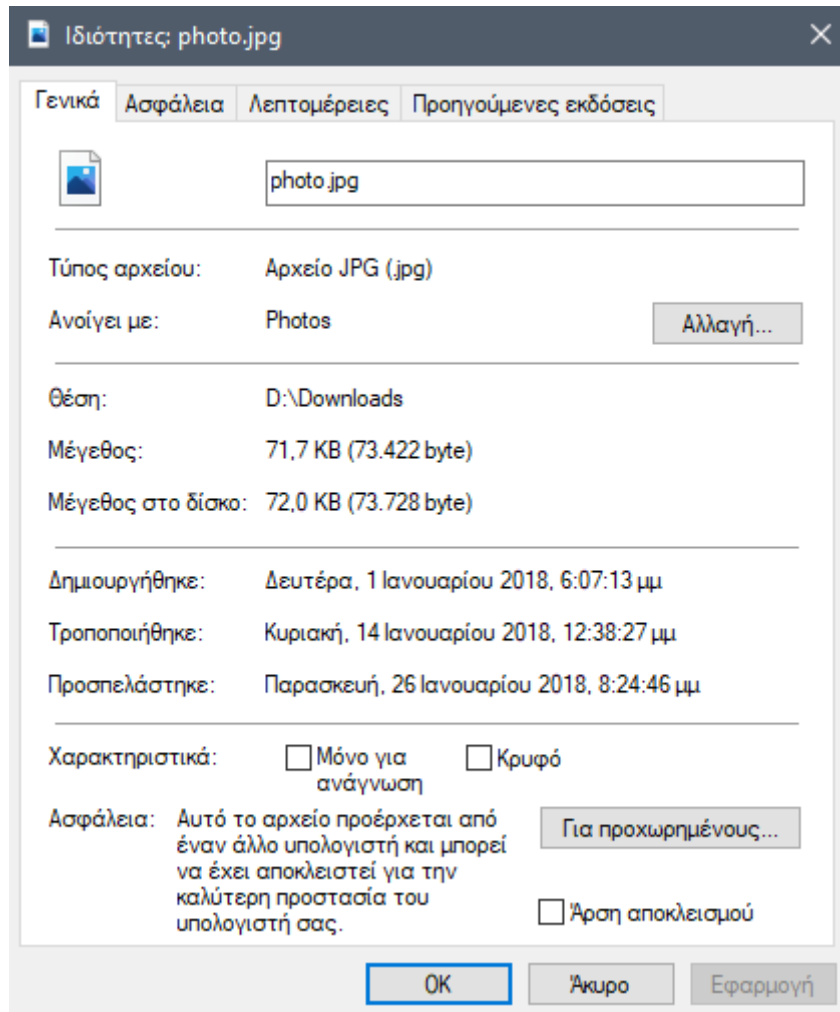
Ιδιότητες: photo.jpg

Γενικά | Ασφάλεια | Λεπτομέρειες | Προηγούμενες εκδόσεις

photo.jpg

Τύπος αρχείου: Αρχείο JPG (.jpg)

Ανοίγει με: Photos

Αλλαγή...

Θέση: D:\Downloads

Μέγεθος: 71,7 KB (73.422 byte)

Μέγεθος στο δίσκο: 72,0 KB (73.728 byte)

Δημιουργήθηκε: Δευτέρα, 1 Ιανουαρίου 2018, 6:07:13 μμ

Τροποποιήθηκε: Κυριακή, 14 Ιανουαρίου 2018, 12:38:27 μμ

Προσπελάστηκε: Παρασκευή, 26 Ιανουαρίου 2018, 8:24:46 μμ

Χαρακτηριστικά: Μόνο για ανάγνωση Κρυφό

Ασφάλεια: Αυτό το αρχείο προέρχεται από έναν άλλο υπολογιστή και μπορεί να έχει αποκλειστεί για την καλύτερη προστασία του υπολογιστή σας.

Για προχωρημένους...

Άρση αποκλεισμού

OK Άκυρο Εφαρμογή